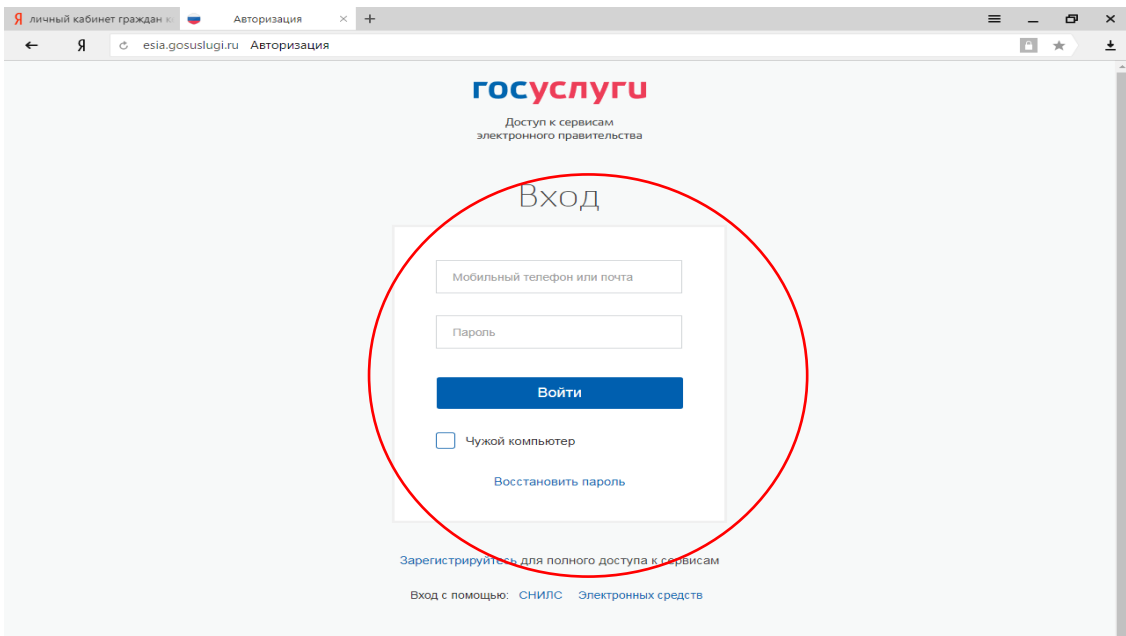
Я личный кабинет граждан к
Авторизация
×
+
Я
esia.gosuslugi.ru Авторизация

госуслуги
Доступ к сервисам электронного правительства

Вход

Мобильный телефон или почта

Пароль

Войти

Чужой компьютер

Восстановить пароль

Зарегистрируйтесь для полного доступа к сервисам

Вход с помощью: СНИЛС Электронных средств